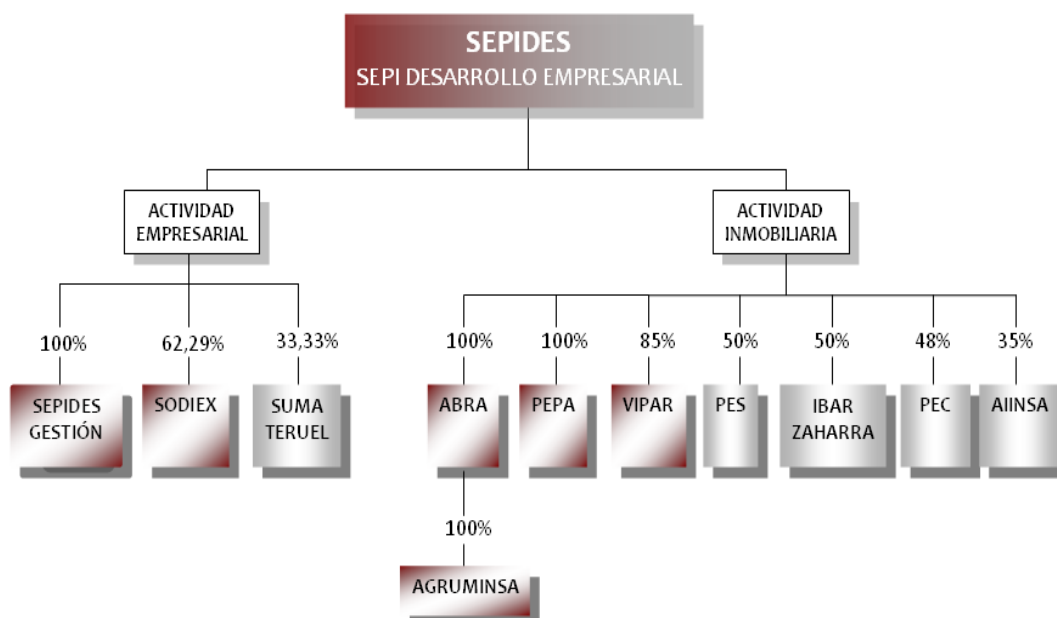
SEPIDES
SEPI DESARROLLO EMPRESARIAL

ACTIVIDAD EMPRESARIAL

ACTIVIDAD INMOBILIARIA

100%
SEPIDES GESTIÓN

62,29%
SODIEX

33,33%
SUMA TERUEL

100%
ABRA

100%
AGRUMINSA

100%
PEPA

85%
VIPAR

50%
PES

50%
IBAR ZAHARRA

48%
PEC

35%
AIINSA